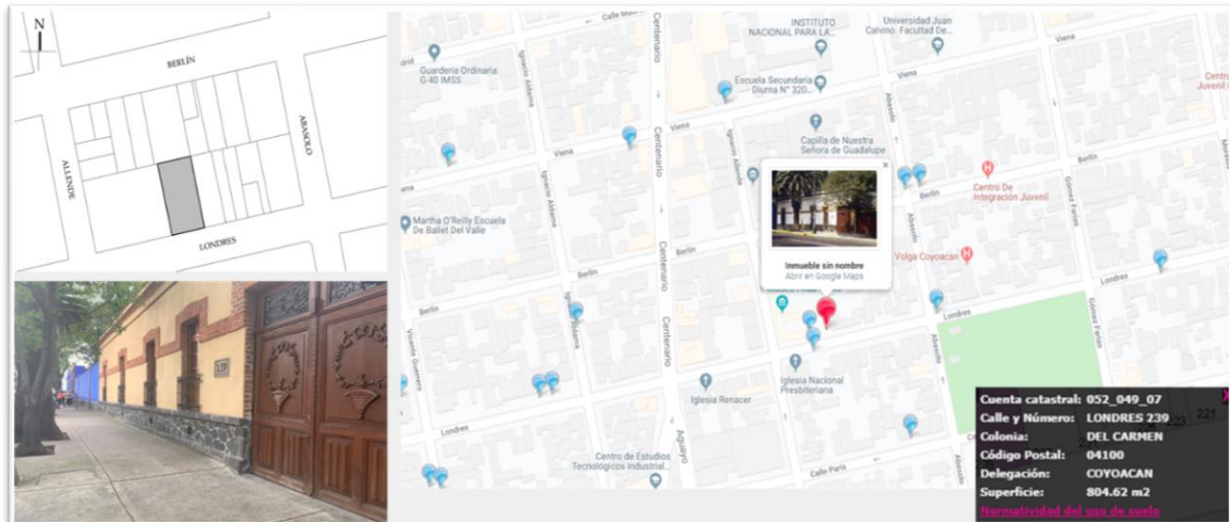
N

BERLÍN

ABASOLO

ALLENDE

LONDRES

239

Calle Mo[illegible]

INSTITUTO NACIONAL PARA LA...

Universidad Juan Calvino, Facultad De...

Viena

Guardería Ordinaria G-40 IMSS

Ignacio Aldama

Escuela Secundaria Diurna N° 320...

Viena

Centenario

Capilla de Nuestra Señora de Guadalupe

Viena

Ignacio Allende

Abasolo

Berlín

Centro De Integración Juvenil

Gómez Farías

Martha O'Reilly Escuela De Ballet Del Valle

Ignacio Aldama

Inmueble sin nombre

Abrir en Google Maps

Volga Coyoacan

Berlín

Berlín

Londres

Berlín

Ignacio Allende

Centenario

Londres

Gómez Farías

Iglesia Renacer

Iglesia Nacional Presbiteriana

Vicente Guerrero

Londres

Abasolo

Centro de Estudios Tecnológicos Industrial...

Aguayo

Calle París

Cuenta catastral: 052_049_07

Calle y Número: LONDRES 239

Colonia: DEL CARMEN

Código Postal: 04100

Delegación: COYOACAN

Superficie: 804.62 m2

Normatividad del uso de suelo

221